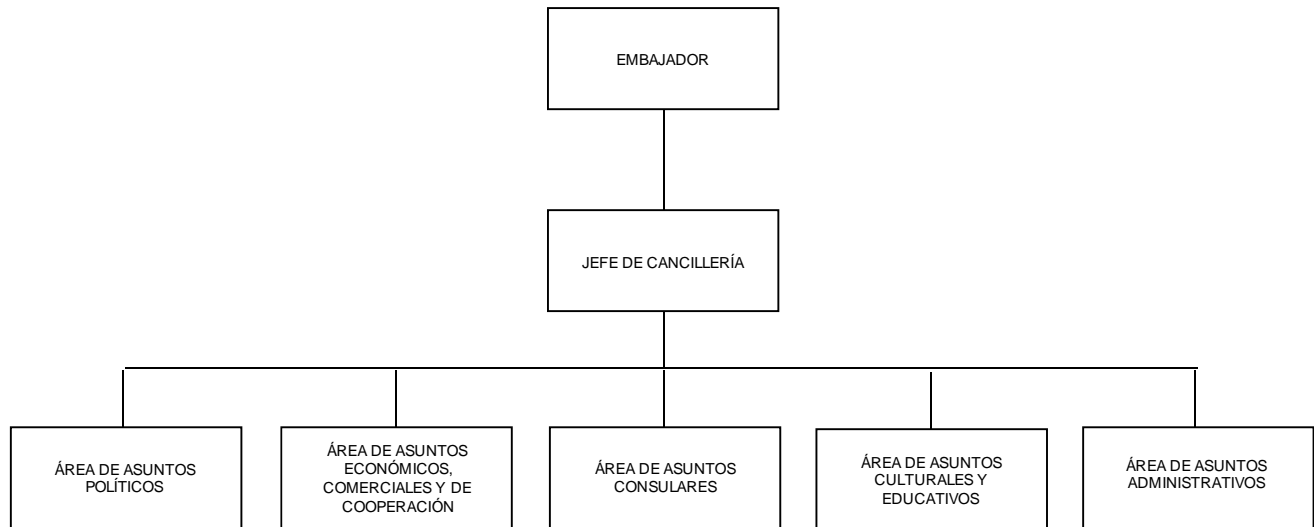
EMBAJADOR

JEFE DE CANCILLERÍA

ÁREA DE ASUNTOS POLÍTICOS

ÁREA DE ASUNTOS ECONÓMICOS, COMERCIALES Y DE COOPERACIÓN

ÁREA DE ASUNTOS CONSULARES

ÁREA DE ASUNTOS CULTURALES Y EDUCATIVOS

ÁREA DE ASUNTOS ADMINISTRATIVOS